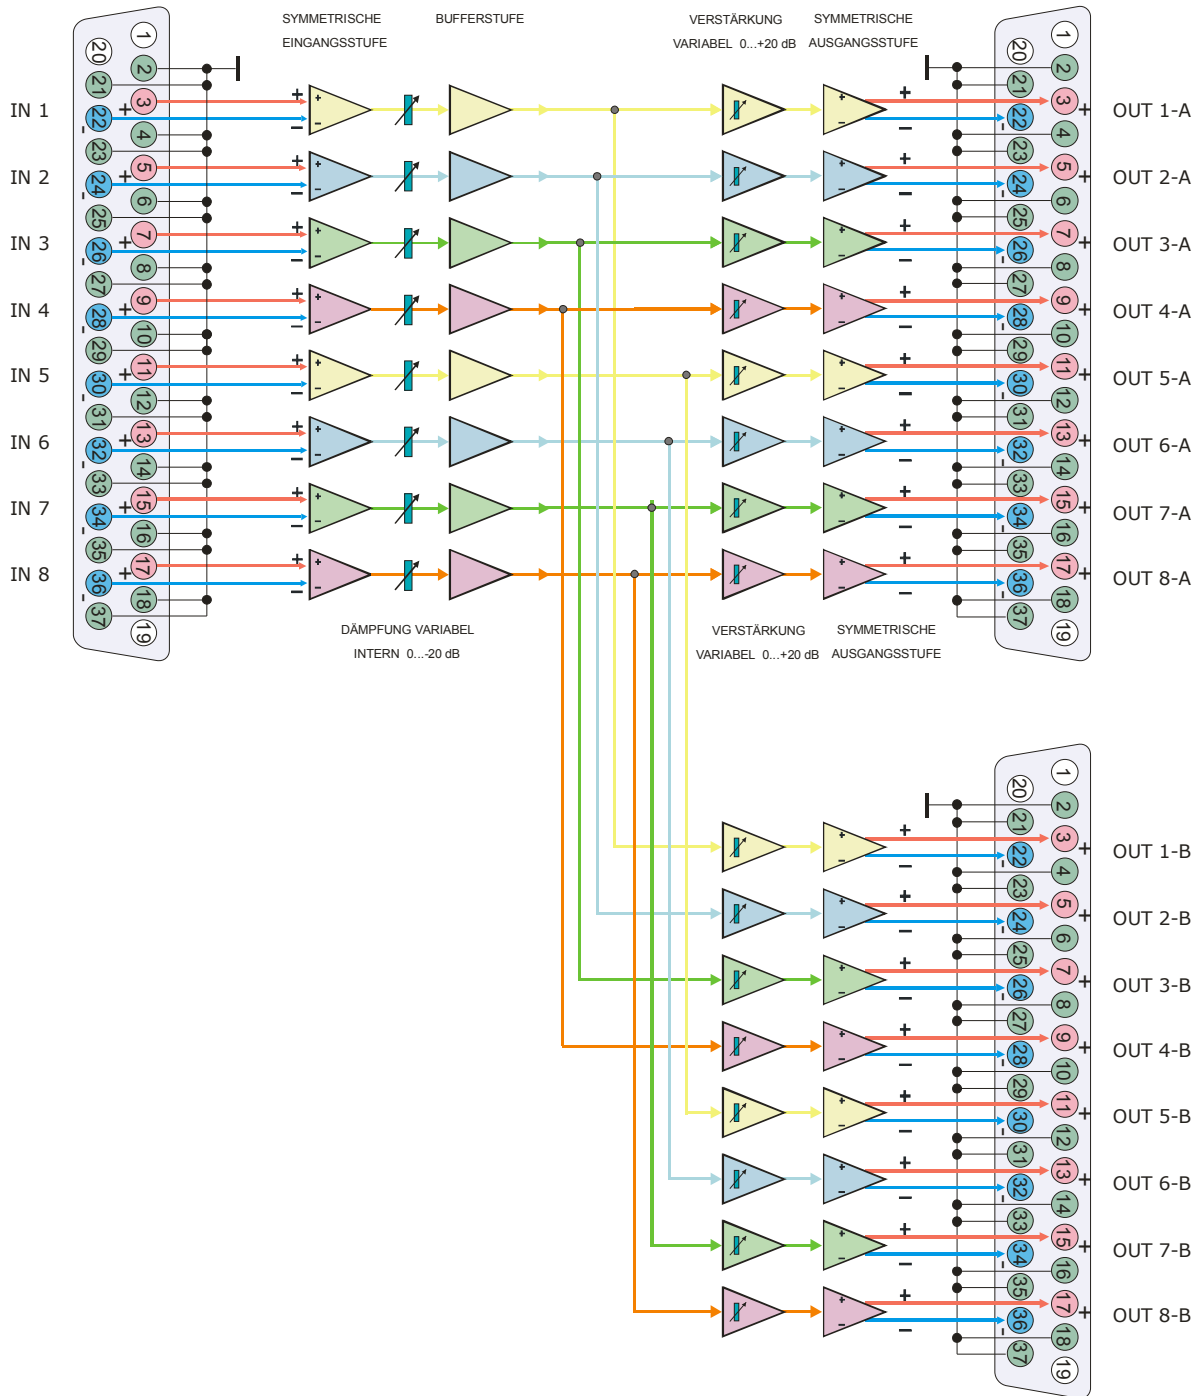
SYMMETRISCHE EINGANGSSTUFE

BUFFERSTUFE

VERSTÄRKUNG VARIABEL 0...+20 dB

SYMMETRISCHE AUSGANGSSTUFE

IN 1
IN 2
IN 3
IN 4
IN 5
IN 6
IN 7
IN 8

OUT 1-A
OUT 2-A
OUT 3-A
OUT 4-A
OUT 5-A
OUT 6-A
OUT 7-A
OUT 8-A

DÄMPFUNG VARIABEL INTERN 0...-20 dB

VERSTÄRKUNG VARIABEL 0...+20 dB

SYMMETRISCHE AUSGANGSSTUFE

OUT 1-B
OUT 2-B
OUT 3-B
OUT 4-B
OUT 5-B
OUT 6-B
OUT 7-B
OUT 8-B

1 2 3 4 5 6 7 8 9 10 11 12 13 14 15 16 17 18 19
20 21 22 23 24 25 26 27 28 29 30 31 32 33 34 35 36 37

1 2 3 4 5 6 7 8 9 10 11 12 13 14 15 16 17 18 19
20 21 22 23 24 25 26 27 28 29 30 31 32 33 34 35 36 37

1 2 3 4 5 6 7 8 9 10 11 12 13 14 15 16 17 18 19
20 21 22 23 24 25 26 27 28 29 30 31 32 33 34 35 36 37